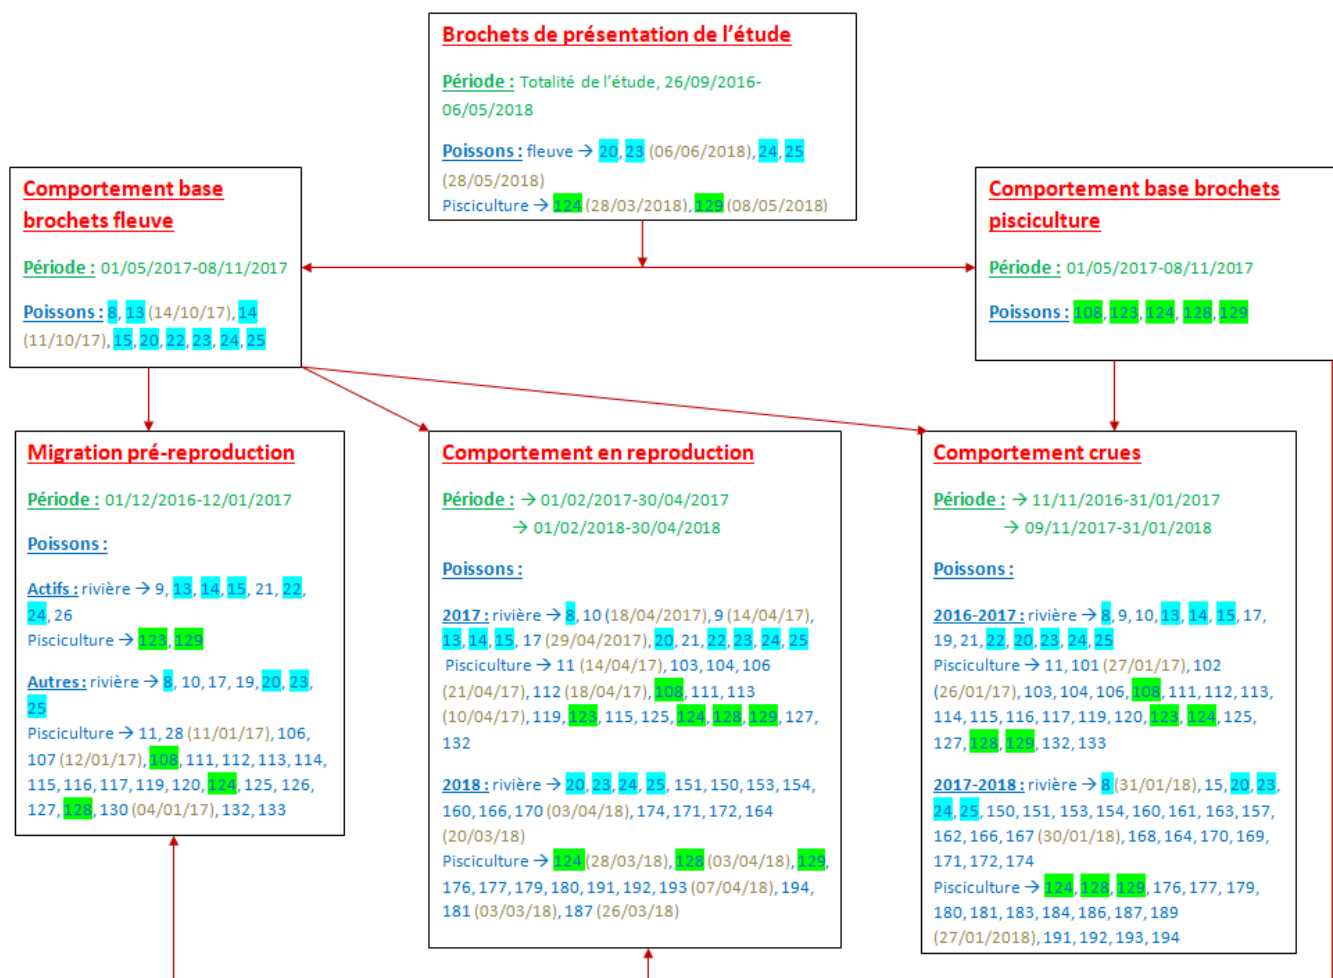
Brochets de présentation de l'étude

Période : Totalité de l'étude, 26/09/2016-06/05/2018

Poissons : fleuve → 20, 23 (06/06/2018), 24, 25 (28/05/2018)
Pisciculture → 124 (28/03/2018), 129 (08/05/2018)

Comportement base brochets fleuve

Période : 01/05/2017-08/11/2017

Poissons : 8, 13 (14/10/17), 14 (11/10/17), 15, 20, 22, 23, 24, 25

Comportement base brochets pisciculture

Période : 01/05/2017-08/11/2017

Poissons : 108, 123, 124, 128, 129

Migration pré-reproduction

Période : 01/12/2016-12/01/2017

Poissons :

Actifs : rivière → 9, 13, 14, 15, 21, 22, 24, 26
Pisciculture → 123, 129

Autres : rivière → 8, 10, 17, 19, 20, 23, 25
Pisciculture → 11, 28 (11/01/17), 106, 107 (12/01/17), 108, 111, 112, 113, 114, 115, 116, 117, 119, 120, 124, 125, 126, 127, 128, 130 (04/01/17), 132, 133

Comportement en reproduction

Période : → 01/02/2017-30/04/2017
→ 01/02/2018-30/04/2018

Poissons :

2017 : rivière → 8, 10 (18/04/2017), 9 (14/04/17), 13, 14, 15, 17 (29/04/2017), 20, 21, 22, 23, 24, 25
Pisciculture → 11 (14/04/17), 103, 104, 106 (21/04/17), 112 (18/04/17), 108, 111, 113 (10/04/17), 119, 123, 115, 125, 124, 128, 129, 127, 132

2018 : rivière → 20, 23, 24, 25, 151, 150, 153, 154, 160, 166, 170 (03/04/18), 174, 171, 172, 164 (20/03/18)
Pisciculture → 124 (28/03/18), 128 (03/04/18), 129, 176, 177, 179, 180, 191, 192, 193 (07/04/18), 194, 181 (03/03/18), 187 (26/03/18)

Comportement crues

Période : → 11/11/2016-31/01/2017
→ 09/11/2017-31/01/2018

Poissons :

2016-2017 : rivière → 8, 9, 10, 13, 14, 15, 17, 19, 21, 22, 20, 23, 24, 25
Pisciculture → 11, 101 (27/01/17), 102 (26/01/17), 103, 104, 106, 108, 111, 112, 113, 114, 115, 116, 117, 119, 120, 123, 124, 125, 127, 128, 129, 132, 133

2017-2018 : rivière → 8 (31/01/18), 15, 20, 23, 24, 25, 150, 151, 153, 154, 160, 161, 163, 157, 162, 166, 167 (30/01/18), 168, 164, 170, 169, 171, 172, 174
Pisciculture → 124, 128, 129, 176, 177, 179, 180, 181, 183, 184, 186, 187, 189 (27/01/2018), 191, 192, 193, 194